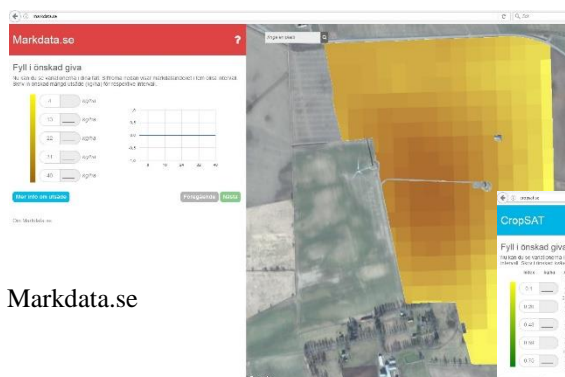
markdata.se

Markdata.se

?

Fyll i önskad giva

Nu kan du se variationerna i ditt fält. Stiftorna nedan visar markdataindelet i fem olika klasser. Skriv in önskad mängd utsäde (kg/ha) för respektive intervall.

| 4 | kg/ha |
|---|---|
| 13 | kg/ha |
| 22 | kg/ha |
| 31 | kg/ha |
| 40 | kg/ha |

Mer info om utsäde

Föregående

Nästa

Om Markdata.se

Sök en plats

CropSAT

Fyll i önskad giva

Nu kan du se variationerna i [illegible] intervall. Skriv i önskad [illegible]

Index

0.1

0.31

0.43

0.60

0.70

Markdata.se